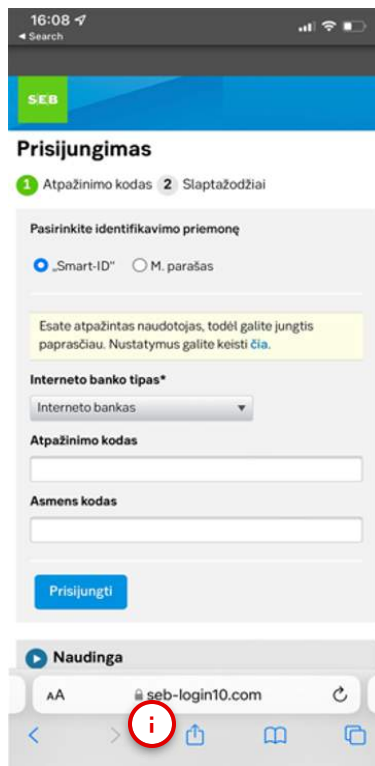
16:08
◀ Search

SEB

Prisijungimas

1 Atpažinimo kodas 2 Slaptažodžiai

Pasirinkite identifikavimo priemonę

„Smart-ID" M. parašas

Esate atpažintas naudotojas, todėl galite jungtis paprasčiau. Nustatymus galite keisti čia.

Interneto banko tipas*

Interneto bankas

Atpažinimo kodas

Asmens kodas

Prisijungti

Naudinga

AA seb-login10.com

i